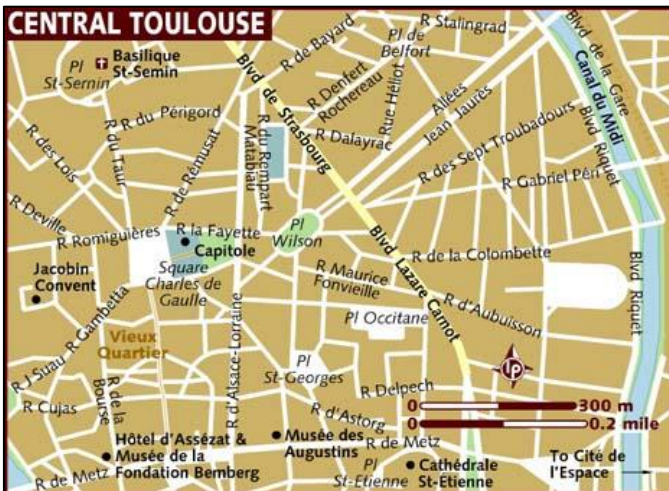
CENTRAL TOULOUSE

Pl St-Sernin
Basilique St-Sernin
R de Bayard
Pl de Belfort
R Stalingrad
Blvd de la Gare
Canal du Midi
R Denfert Rochereau
Rue Héliot
Allées Jean Jaurès
R du Périgord
R du Taur
R de Rémusat
R du Rempart Matabiau
Blvd de Strasbourg
R Dalayrac
R des Sept Troubadours
Blvd Riquet
R des Lois
R Gabriel Péri
R Deville
R Romiguières
R la Fayette
Capitole
Pl Wilson
R de la Colombette
Square Charles de Gaulle
Jacobin Convent
R Maurice Fonvieille
Blvd Lazare Carnot
Blvd Riquet
R Gambetta
R d'Alsace-Lorraine
Pl Occitane
R d'Aubuisson
Vieux Quartier
R J Suau
R de la Bourse
Pl St-Georges
R Delpech
R Cujas
R d'Astorg
0 300 m
0 0.2 mile
Hôtel d'Assézat & Musée de la Fondation Bemberg
Musée des Augustins
R de Metz
Pl St-Etienne
Cathédrale St-Etienne
To Cité de l'Espace
R de Metz